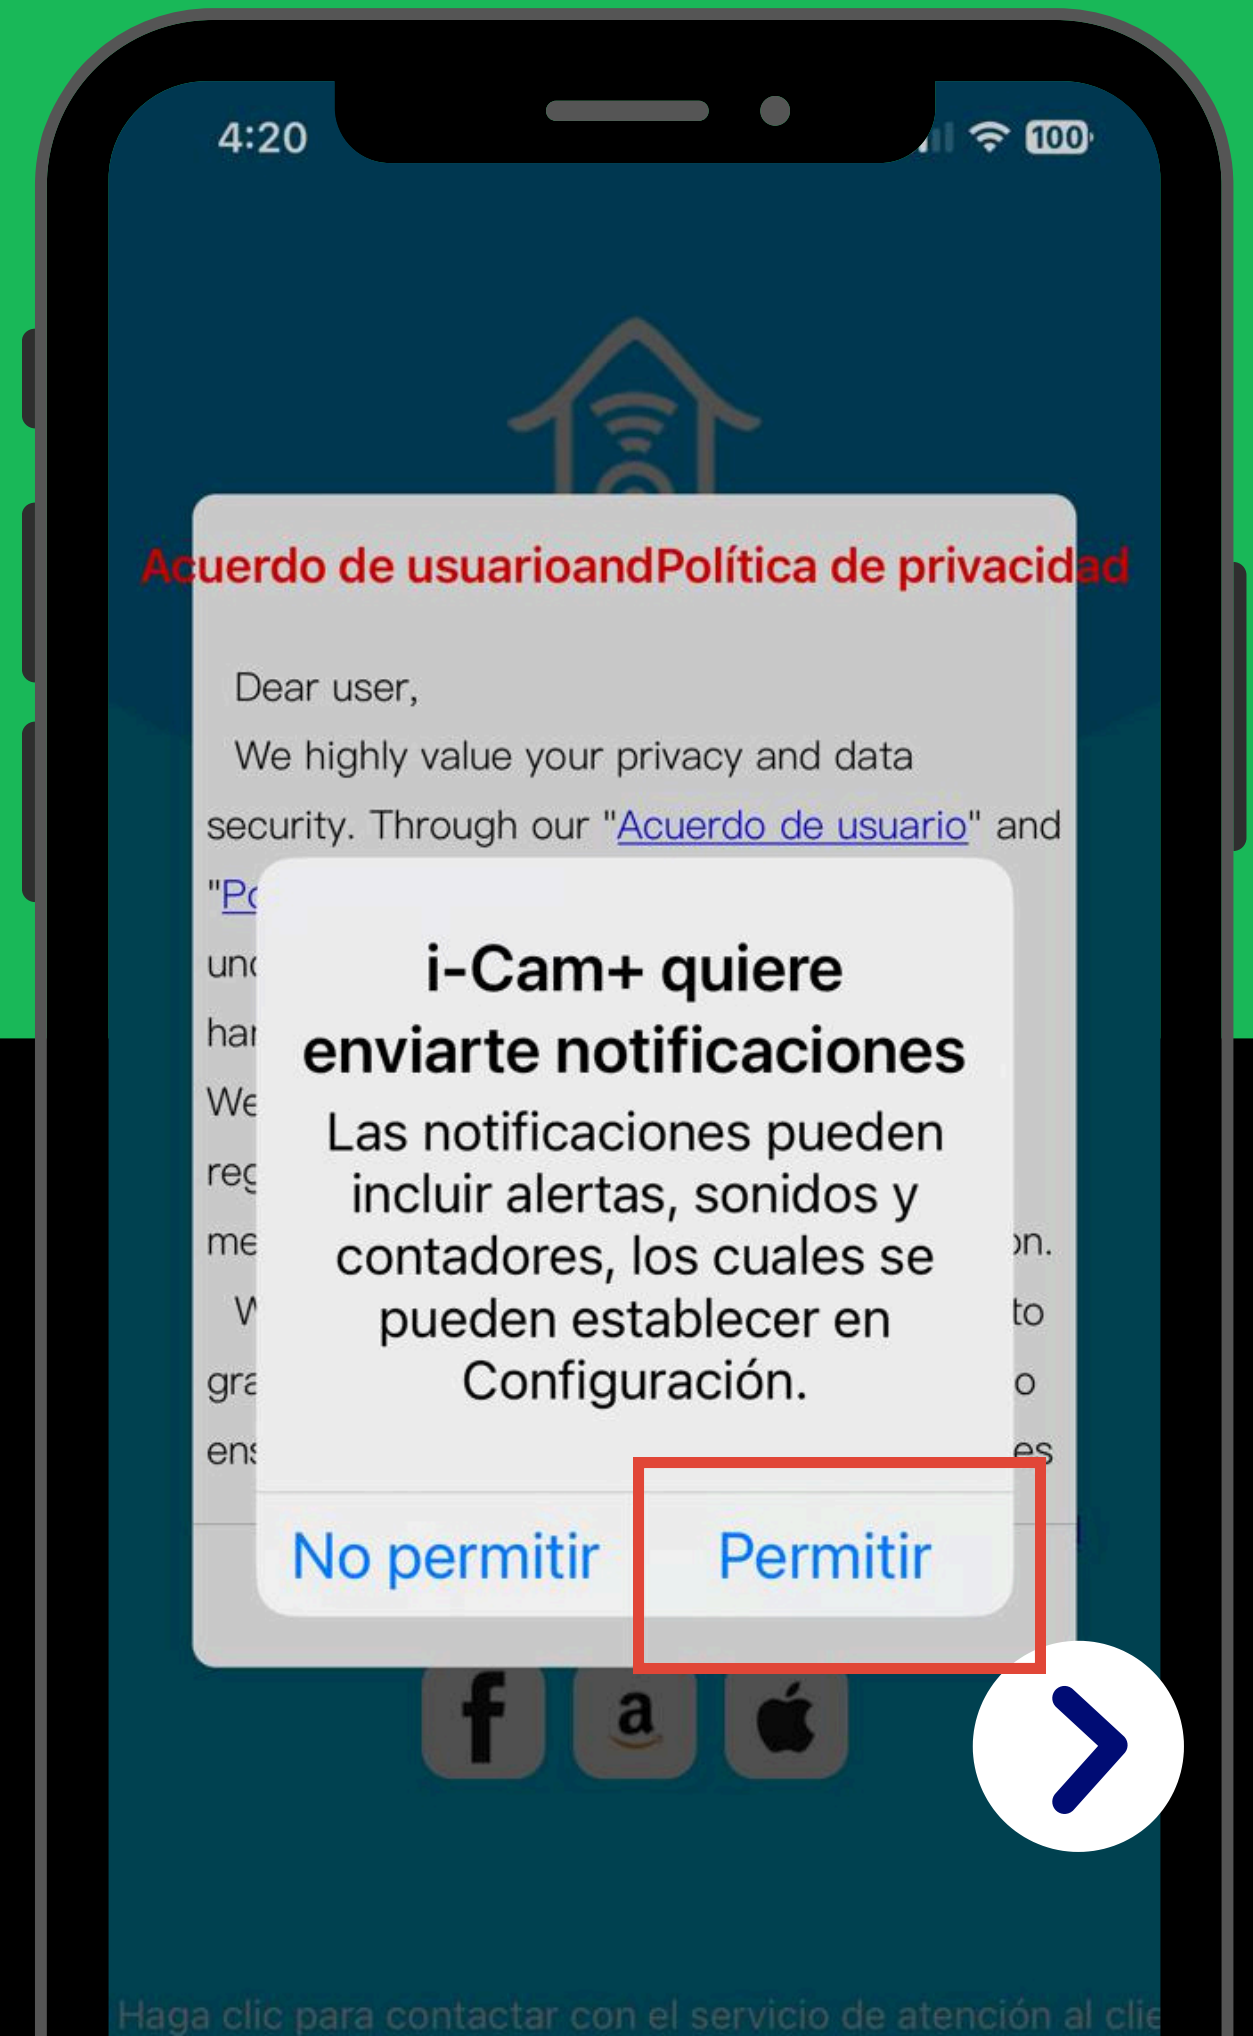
4:20

100

Acuerdo de usuarioandPolítica de privacidad

Dear user,

We highly value your privacy and data security. Through our "Acuerdo de usuario" and "Po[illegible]

un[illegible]

ha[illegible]

We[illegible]

reg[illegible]

me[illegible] on.

W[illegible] to

gra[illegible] o

ens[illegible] es

i-Cam+ quiere enviarte notificaciones

Las notificaciones pueden incluir alertas, sonidos y contadores, los cuales se pueden establecer en Configuración.

No permitir

Permitir

Haga clic para contactar con el servicio de atención al clie